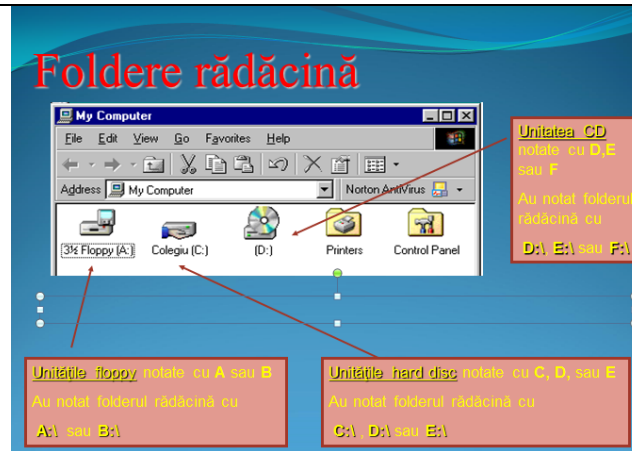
Foldere rădăcină

My Computer

File Edit View Go Favorites Help

Address My Computer Norton AntiVirus

3½ Floppy (A:) Colegiu (C:) (D:) Printers Control Panel

Unitatea CD notate cu D,E sau F

Au notat folderul rădăcină cu

D:\ E:\ sau F:\

Unitățile floppy notate cu A sau B

Au notat folderul rădăcină cu

A:\ sau B:\

Unitățile hard disc notate cu C, D, sau E

Au notat folderul rădăcină cu

C:\ , D:\ sau E:\